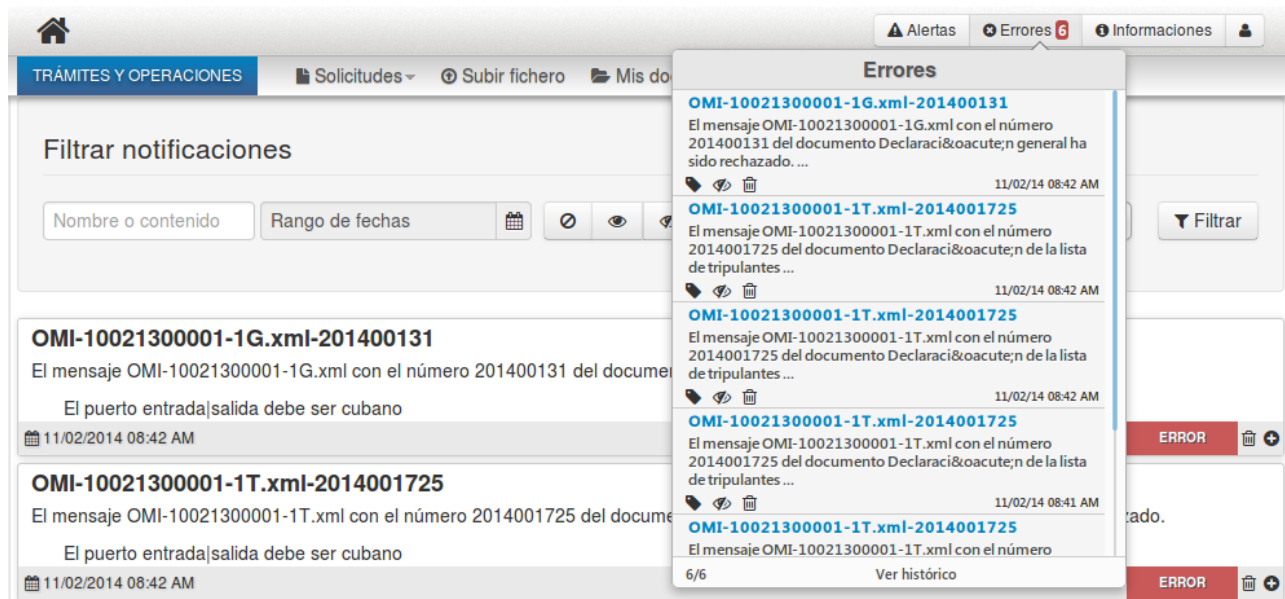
Alertas Errores 6 Informaciones

TRÁMITES Y OPERACIONES Solicitudes Subir fichero Mis do

Filtrar notificaciones

Nombre o contenido Rango de fechas Filtrar

OMI-10021300001-1G.xml-201400131

El mensaje OMI-10021300001-1G.xml con el número 201400131 del documen

El puerto entrada|salida debe ser cubano

11/02/2014 08:42 AM

ERROR

OMI-10021300001-1T.xml-2014001725

El mensaje OMI-10021300001-1T.xml con el número 2014001725 del docume

zado.

El puerto entrada|salida debe ser cubano

11/02/2014 08:42 AM

ERROR

Errores

OMI-10021300001-1G.xml-201400131

El mensaje OMI-10021300001-1G.xml con el número 201400131 del documento Declaraci&oacute;n general ha sido rechazado. ...

11/02/14 08:42 AM

OMI-10021300001-1T.xml-2014001725

El mensaje OMI-10021300001-1T.xml con el número 2014001725 del documento Declaraci&oacute;n de la lista de tripulantes ...

11/02/14 08:42 AM

OMI-10021300001-1T.xml-2014001725

El mensaje OMI-10021300001-1T.xml con el número 2014001725 del documento Declaraci&oacute;n de la lista de tripulantes ...

11/02/14 08:42 AM

OMI-10021300001-1T.xml-2014001725

El mensaje OMI-10021300001-1T.xml con el número 2014001725 del documento Declaraci&oacute;n de la lista de tripulantes ...

11/02/14 08:41 AM

OMI-10021300001-1T.xml-2014001725

El mensaje OMI-10021300001-1T.xml con el número

6/6 Ver histórico